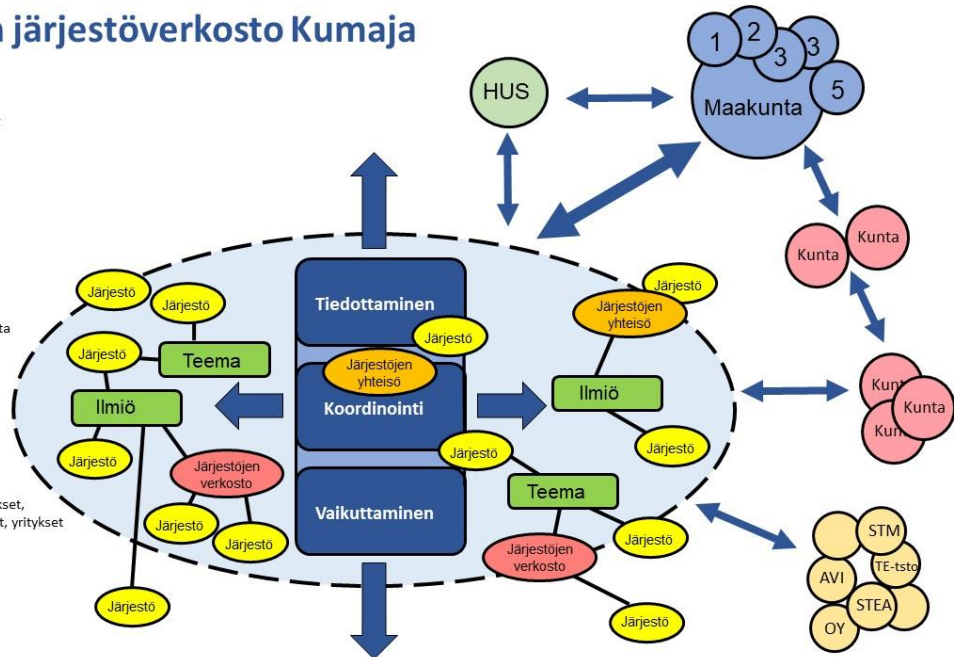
a järjestöverkosto Kumaja

HUS

1 2 3 3 5 Maakunta

Kunta Kunta

Kun Kunta Kun

STM TE-tsto AVI STEA OY

ta

kset,
t, yritykset

Tiedottaminen

Järjestö

Järjestöjen yhteisö

Koordinointi

Vaikuttaminen

Järjestö Järjestö Järjestö Teema Ilmiö Järjestö Järjestöjen verkosto Järjestö Järjestö Järjestö

Järjestö Järjestöjen yhteisö Ilmiö Järjestö Järjestö Teema Järjestö Järjestöjen verkosto Järjestö